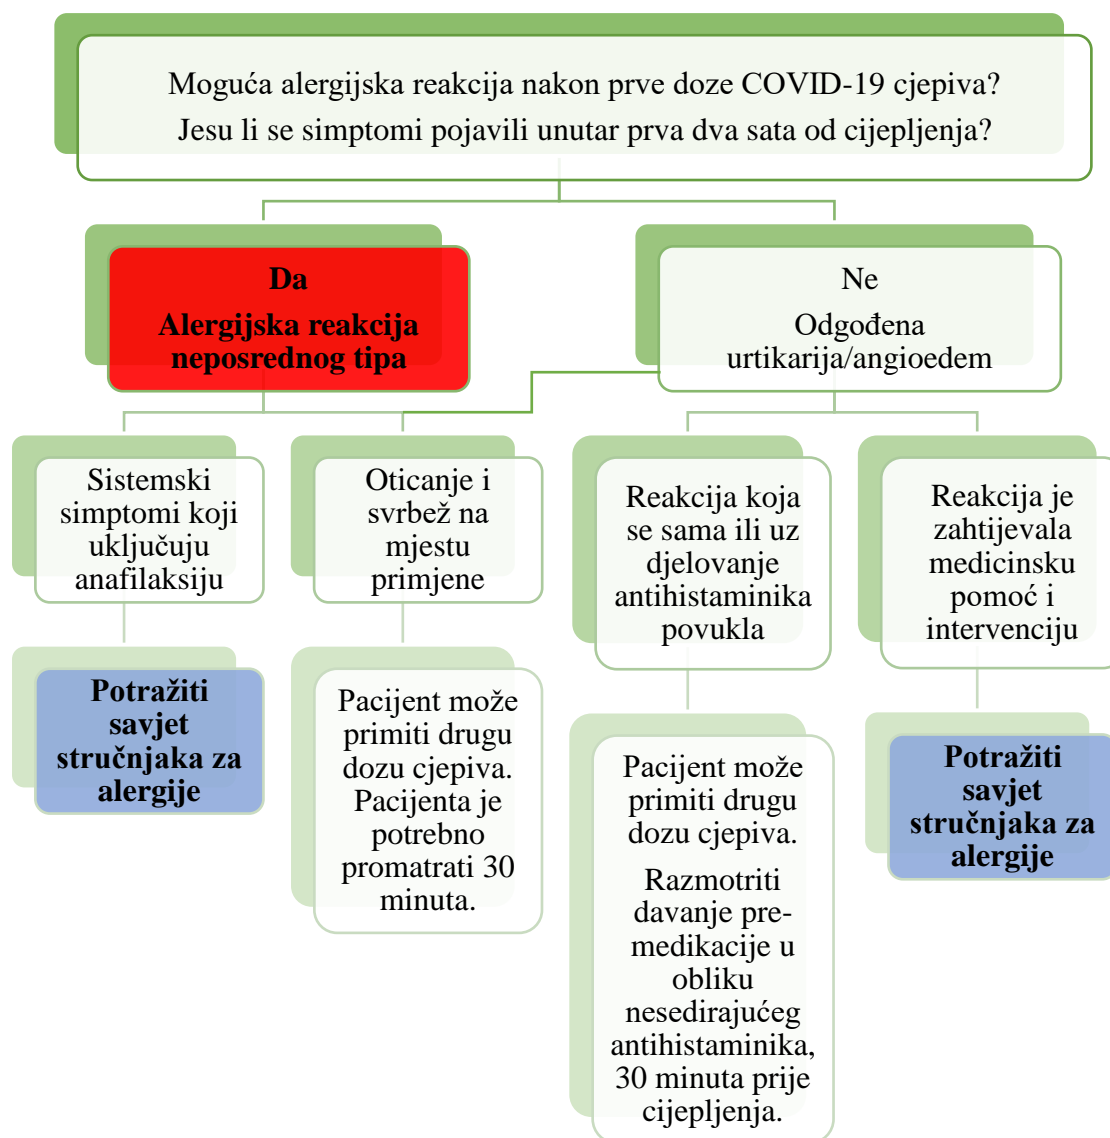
Moguća alergijska reakcija nakon prve doze COVID-19 cjepiva?
Jesu li se simptomi pojavili unutar prva dva sata od cijepljenja?

Da
Alergijska reakcija neposrednog tipa

Ne
Odgođena urtikarija/angioedem

Sistemski simptomi koji uključuju anafilaksiju

Oticanje i svrbež na mjestu primjene

Reakcija koja se sama ili uz djelovanje antihistaminika povukla

Reakcija je zahtijevala medicinsku pomoć i intervenciju

Potražiti savjet stručnjaka za alergije

Pacijent može primiti drugu dozu cjepiva. Pacijenta je potrebno promatrati 30 minuta.

Pacijent može primiti drugu dozu cjepiva.

Razmotriti davanje premedikacije u obliku nesedirajućeg antihistaminika, 30 minuta prije cijepljenja.

Potražiti savjet stručnjaka za alergije